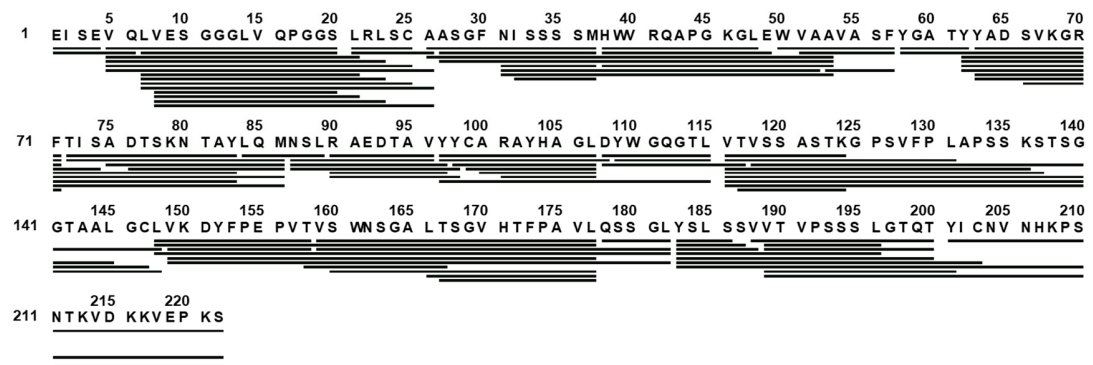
5 10 15 20 25 30 35 40 45 50 55 60 65 70
1 EI SEV QLVES GGGLV QPGGS LRLSC AASGF NI SSS SMHWW RQAPG KGLEW VAAVA SFYGA TYYAD SVKGR

75 80 85 90 95 100 105 110 115 120 125 130 135 140
71 FTI SA DTSKN TAYLQ MNSLR AEDTA VYYCA RAYHA GLDYW GQGTL VTVSS ASTKG PSVFP LAPSS KSTSG

145 150 155 160 165 170 175 180 185 190 195 200 205 210
141 GTAAL GCLVK DYFPE PVTVS WNSGA LTSGV HTFPA VLQSS GLYSL SSVVT VPSSS LGTQT YI CNV NHKPS

215 220
211 NTKVD KKVEP KS